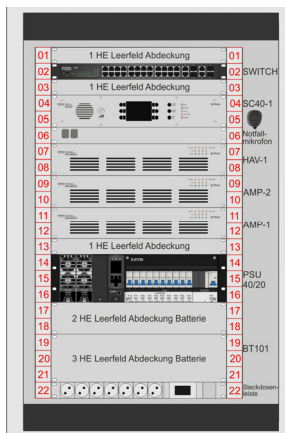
01 1 HE Leerfeld Abdeckung 01
02 02 SWITCH
03 03
04 04 SC40-1
05 05
06 06 Notfall-mikrofon
07 07 HAV-1
08 08
09 09 AMP-2
10 10
11 11 AMP-1
12 12
13 1 HE Leerfeld Abdeckung 13
14 14
15 EATON 15 PSU 40/20
16 16
17 17
18 2 HE Leerfeld Abdeckung Batterie 18
19 19 BT101
20 3 HE Leerfeld Abdeckung Batterie 20
21 21
22 22 Steckdosen-leiste